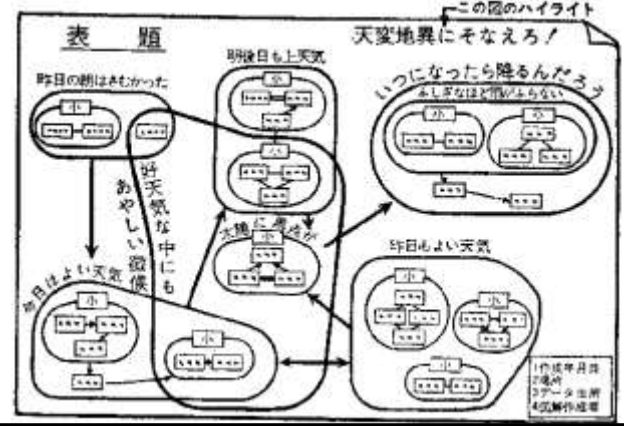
この図のハイライト

表　題

天変地異にそなえろ！

昨日の朝はさむかった

明後日も上天気

小

小

小

いつになったら降るんだろう

ふしぎなほど雨がふらない

小

小

好天気な中にもあやしい徴候

太陽に黒点が

小

昨日よい天気

小

昨日もよい天気

小

小

小

小

1作成年月日
2場所
3データ出所
4図解作成者